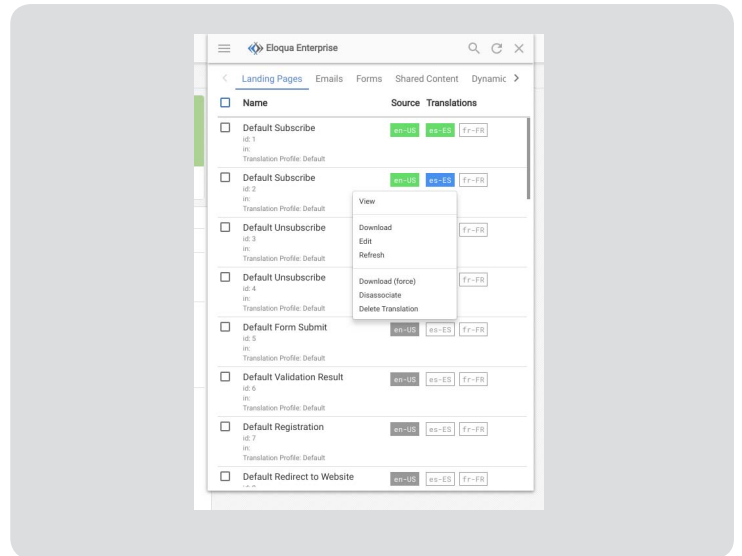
Eloqua Enterprise

Landing Pages Emails Forms Shared Content Dynamic

Name Source Translations

Default Subscribe
id: 1
in:
Translation Profile: Default
en-US es-ES fr-FR

Default Subscribe
id: 2
in:
Translation Profile: Default
en-US es-ES fr-FR

View

Download
Edit
Refresh

Download (force)
Disassociate
Delete Translation

Default Unsubscribe
id: 3
in:
Translation Profile: Default
fr-FR

Default Unsubscribe
id: 4
in:
Translation Profile: Default
fr-FR

Default Form Submit
id: 5
in:
Translation Profile: Default
en-US es-ES fr-FR

Default Validation Result
id: 6
in:
Translation Profile: Default
en-US es-ES fr-FR

Default Registration
id: 7
in:
Translation Profile: Default
en-US es-ES fr-FR

Default Redirect to Website
en-US es-ES fr-FR